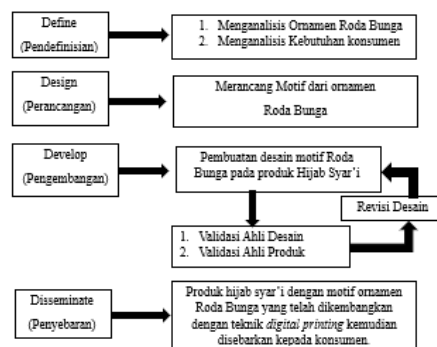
Define
(Pendefinisian)

1. Menganalisis Ornamen Roda Bunga
2. Menganalisis Kebutuhan konsumen

Design
(Perancangan)

Merancang Motif dari ornamen Roda Bunga

Develop
(Pengembangan)

Pembuatan desain motif Roda Bunga pada produk Hijab Syar'i

Revisi Desain

1. Validasi Ahli Desain
2. Validasi Ahli Produk

Disseminate
(Penyebaran)

Produk hijab syar'i dengan motif ornamen Roda Bunga yang telah dikembangkan dengan teknik *digital printing* kemudian disebarkan kepada konsumen.